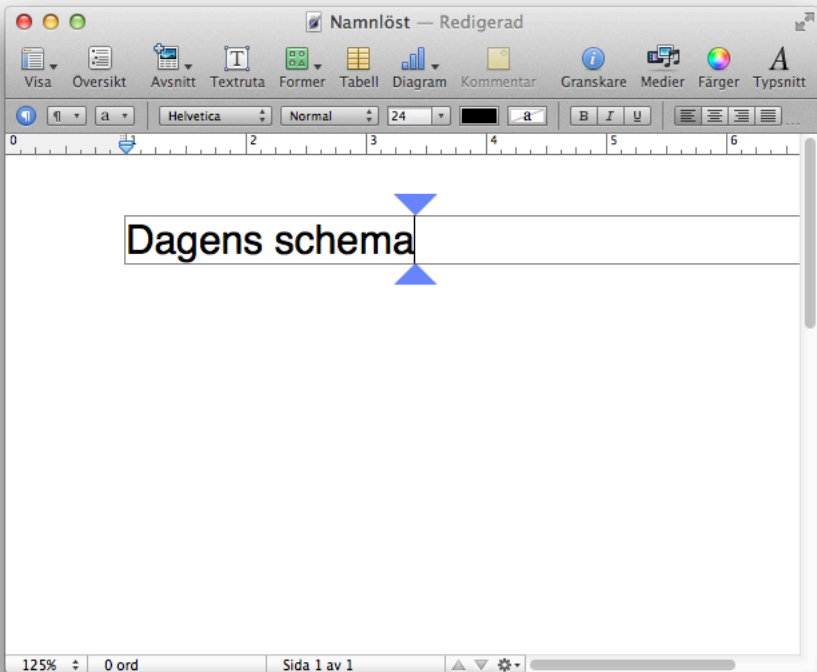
Namnlöst — Redigerad

Visa Översikt Avsnitt Textruta Former Tabell Diagram Kommentar Granskare Medier Färger Typsnitt

¶ a Helvetica Normal 24 a B I U

0 1 2 3 4 5 6

Dagens schema

125% 0 ord Sida 1 av 1